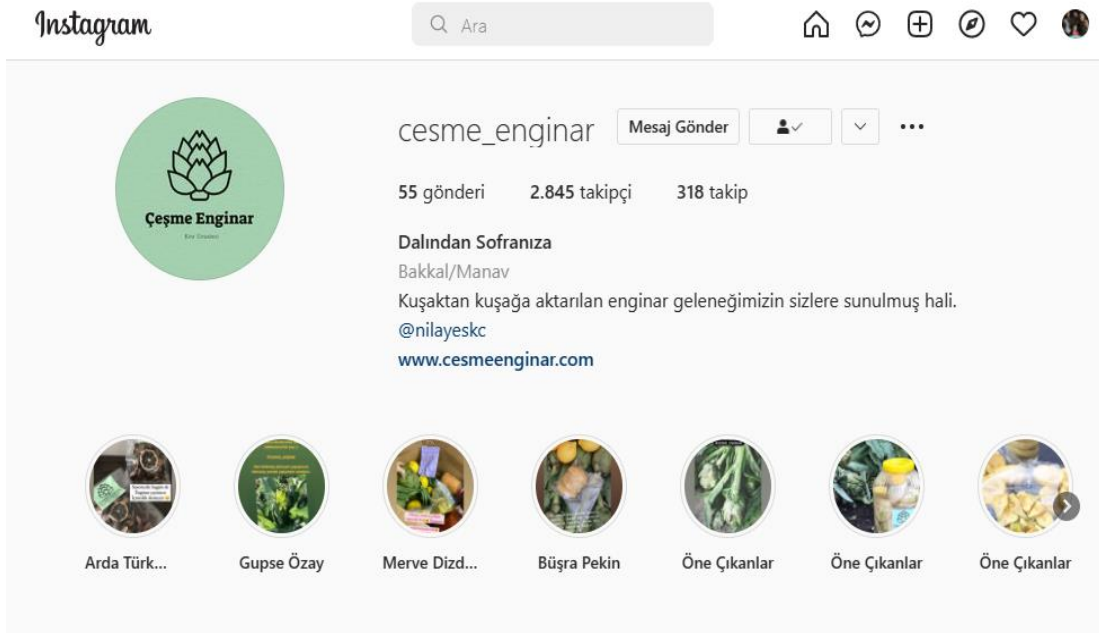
Instagram

Ara

Çeşme Enginar

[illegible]

cesme_enginar

Mesaj Gönder

55 gönderi 2.845 takipçi 318 takip

Dalından Sofranıza

Bakkal/Manav

Kuşaktan kuşağa aktarılan enginar geleneğimizin sizlere sunulmuş hali.

@nilayeskc

www.cesmeenginar.com

Arda Türk...

Gupse Özay

Merve Dizd...

Büşra Pekin

Öne Çıkanlar

Öne Çıkanlar

Öne Çıkanlar